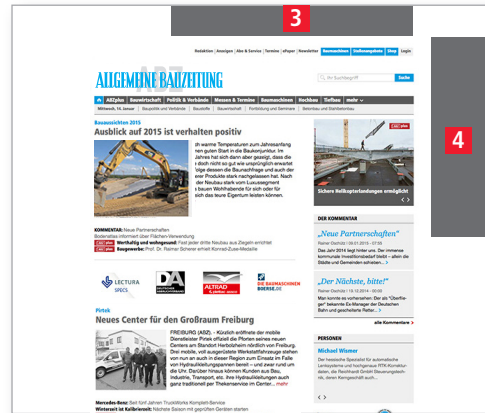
3

4

Redaktion | Anzeigen | Abo & Service | Termine | eKiosk | Newsletter | Baumaschinen | Stellenangebote | Shop | Login

ALLGEMEINE BAUZEITUNG

Suche

ABZplus | Bauwirtschaft | Politik & Verbände | Messen & Termine | Baumaschinen | Hochbau | Tiefbau | mehr

Mittwoch, 14. Januar | Bauaufsicht und Verbände | Bauwirtschaft | Fortbildung und Seminare | Betonbau und Stahlbetonbau

Bauaussichten 2015

Ausblick auf 2015 ist verhalten positiv

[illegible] warme Temperaturen zum Jahresanfang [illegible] guten Start in die Baukonjunktur. Im Jahres hat sich dann aber gezeigt, dass die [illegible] doch nicht so gut wie ursprünglich erwartet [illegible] dessen die Baunachfrage und auch der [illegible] Produkte stark nachgelassen hat. Nach der Neubau stark vom Luxussegment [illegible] Wohnbereiche für sich oder für sich das teure Eigentum leisten können.

KOMMENTAR: Neue Partnerschaften

Wertfolg und wohlgesund: Fast jeder dritte Neubau aus Ziegeln errichtet

Baugewerbe-Spreche: Prof. Dr. Reimer Scherer erhält Konrad-Zuse-Medaille

LECTURA SPECS

DIE BAUMASCHINEN BÖRSE.DE

ALTRAD

Pirtek

Neues Center für den Großraum Freiburg

FREIBURG (ABZ). - Künftig eröffnete der mobile Dienstleister Pirtek offiziell die Pforten seines neuen Centers am Standort Herbolzheim nördlich von Freiburg. Drei mobile, voll ausgestattete Werkstattfahrzeuge stehen von nun an auch in dieser Region zum Einsatz im Falle von Hydraulikleitungspannen bereit – und zwar rund um die Uhr. Darüber hinaus können Kunden aus Bau, Industrie, Transport, etc. ihre Hydraulikleitungen auch ganz traditionell per Thekenservice im Center... mehr

Mercedes-Benz: Seit fünf Jahren TruckWorks Komplett-Service

Winterzeit ist Kalibrierzeit: Nächste Saison mit geprüften Geräten starten

Sichere Heißkipptelandungen ermöglicht

DER KOMMENTAR

„Neue Partnerschaften"

Reiner Stahlitz | 09.01.2015 - 07:55

Das Jahr 2014 liegt hinter uns. Der immense kommunale Investitionsbedarf bleibt – allein die Städte und Gemeinden schieben ...

„Der Nächste, bitte!"

Reiner Geerlitz | 19.12.2014 - 08:00

Man konnte es vorhersehen: Der als "Überflieger" bekannte Ex-Manager der Deutschen Bahn ist jetzt ...

alle Kommentare

PERSONEN

Michel Wismer

Der hessische Spezialist für automatische Lenksysteme und hochgenaue RTK-Korrekturdaten, die Reichhardt GmbH Steuerungstechnik, deren Kerngeschäft auch ...